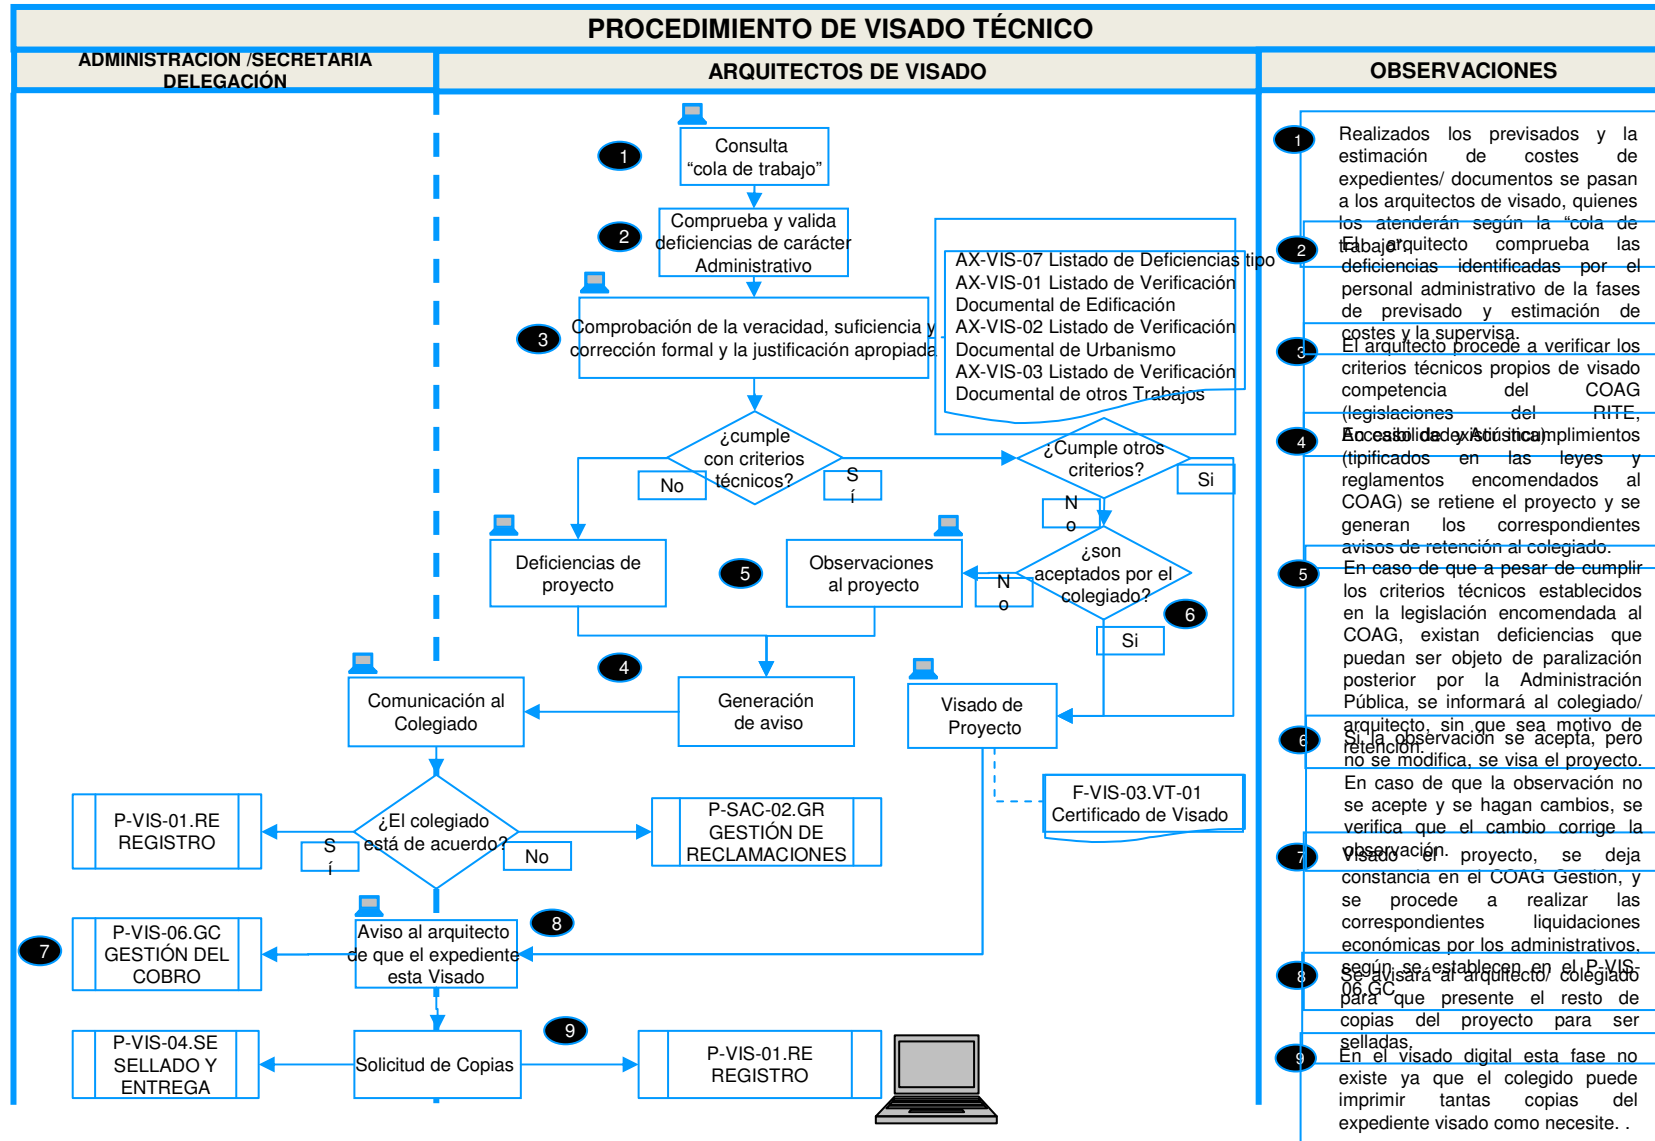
PROCEDIMIENTO DE VISADO TÉCNICO

ADMINISTRACION /SECRETARIA DELEGACIÓN

ARQUITECTOS DE VISADO

OBSERVACIONES

1

Consulta "cola de trabajo"

2

Comprueba y valida deficiencias de carácter Administrativo

3

Comprobación de la veracidad, suficiencia y corrección formal y la justificación apropiada

AX-VIS-07 Listado de Deficiencias tipo
AX-VIS-01 Listado de Verificación Documental de Edificación
AX-VIS-02 Listado de Verificación Documental de Urbanismo
AX-VIS-03 Listado de Verificación Documental de otros Trabajos

¿cumple con criterios técnicos?

No

Sí

¿Cumple otros criterios?

Si

No

Deficiencias de proyecto

5

Observaciones al proyecto

¿son aceptados por el colegiado?

No

6

Si

4

Comunicación al Colegiado

Generación de aviso

Visado de Proyecto

F-VIS-03.VT-01 Certificado de Visado

P-VIS-01.RE REGISTRO

¿El colegiado está de acuerdo?

Sí

No

P-SAC-02.GR GESTIÓN DE RECLAMACIONES

7

P-VIS-06.GC GESTIÓN DEL COBRO

Aviso al arquitecto de que el expediente esta Visado

8

P-VIS-04.SE SELLADO Y ENTREGA

Solicitud de Copias

9

P-VIS-01.RE REGISTRO

1 Realizados los previsados y la estimación de costes de expedientes/ documentos se pasan a los arquitectos de visado, quienes los atenderán según la "cola de trabajo".

2 El arquitecto comprueba las deficiencias identificadas por el personal administrativo de la fases de previsado y estimación de costes y la supervisa.

3 El arquitecto procede a verificar los criterios técnicos propios de visado competencia del COAG (legislaciones del RITE, Accesibilidad, Acústica)

4 En caso de existir incumplimientos (tipificados en las leyes y reglamentos encomendados al COAG) se retiene el proyecto y se generan los correspondientes avisos de retención al colegiado.

5 En caso de que a pesar de cumplir los criterios técnicos establecidos en la legislación encomendada al COAG, existan deficiencias que puedan ser objeto de paralización posterior por la Administración Pública, se informará al colegiado/ arquitecto, sin que sea motivo de retención.

6 Si la observación se acepta, pero no se modifica, se visa el proyecto. En caso de que la observación no se acepte y se hagan cambios, se verifica que el cambio corrige la observación.

7 Visado el proyecto, se deja constancia en el COAG Gestión, y se procede a realizar las correspondientes liquidaciones económicas por los administrativos, según se establecen en el P-VIS-06.GC

8 Se avisará al arquitecto/ colegiado para que presente el resto de copias del proyecto para ser selladas.

9 En el visado digital esta fase no existe ya que el colegido puede imprimir tantas copias del expediente visado como necesite. .